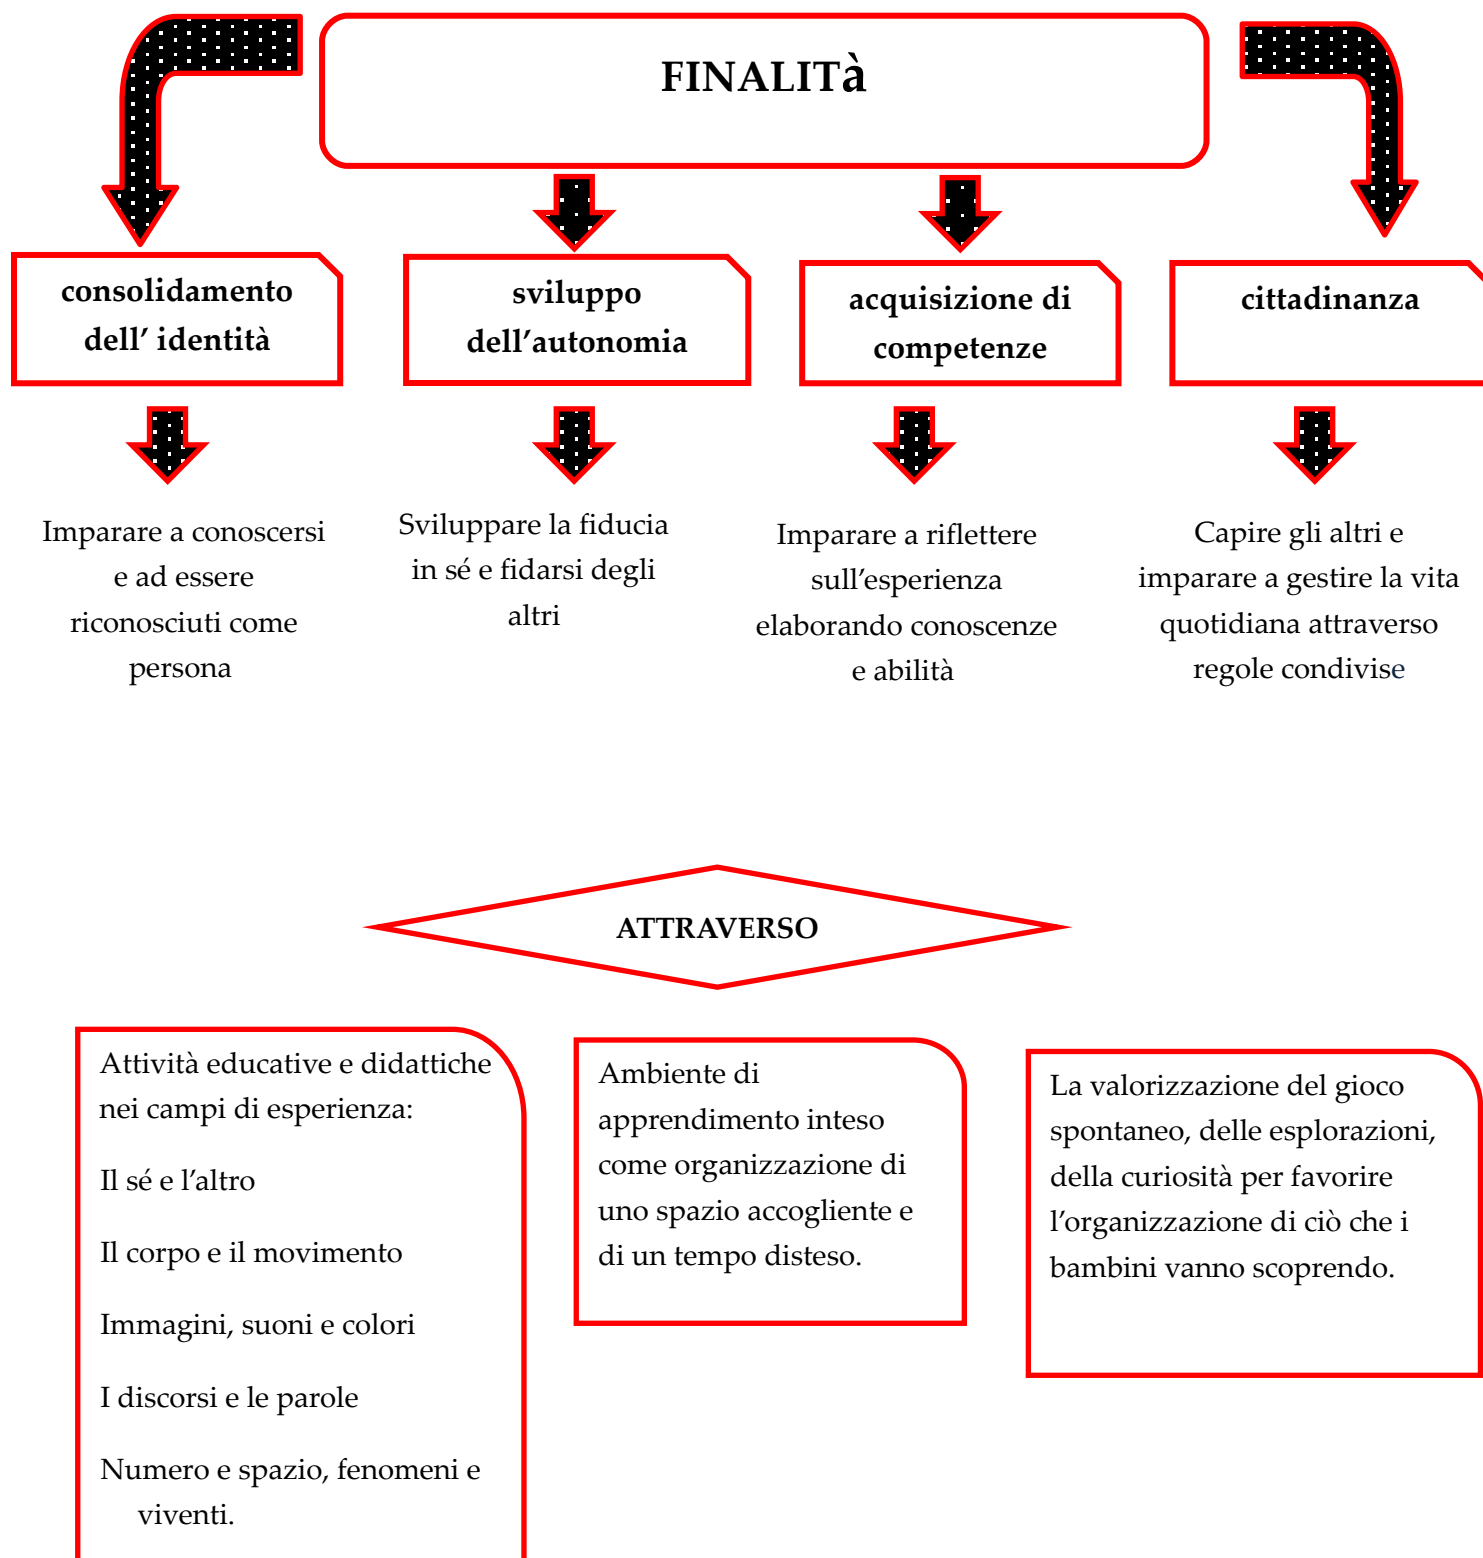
FINALITà

consolidamento dell' identità

sviluppo dell'autonomia

acquisizione di competenze

cittadinanza

Imparare a conoscersi e ad essere riconosciuti come persona

Sviluppare la fiducia in sé e fidarsi degli altri

Imparare a riflettere sull'esperienza elaborando conoscenze e abilità

Capire gli altri e imparare a gestire la vita quotidiana attraverso regole condivise

ATTRAVERSO

Attività educative e didattiche nei campi di esperienza:

Il sé e l'altro

Il corpo e il movimento

Immagini, suoni e colori

I discorsi e le parole

Numero e spazio, fenomeni e viventi.

Ambiente di apprendimento inteso come organizzazione di uno spazio accogliente e di un tempo disteso.

La valorizzazione del gioco spontaneo, delle esplorazioni, della curiosità per favorire l'organizzazione di ciò che i bambini vanno scoprendo.